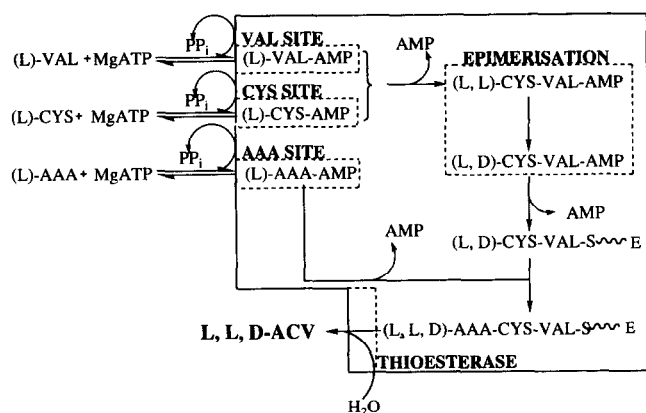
(L)-VAL + MgATP

$PP_i$

VAL SITE

(L)-VAL-AMP

AMP

EPIMERISATION

(L, L)-CYS-VAL-AMP

(L)-CYS+ MgATP

$PP_i$

CYS SITE

(L)-CYS-AMP

(L, D)-CYS-VAL-AMP

(L)-AAA+ MgATP

$PP_i$

AAA SITE

(L)-AAA-AMP

AMP

AMP

(L, D)-CYS-VAL-S E

L, L, D-ACV

(L, L, D)-AAA-CYS-VAL-S E

THIOESTERASE

$H_2O$